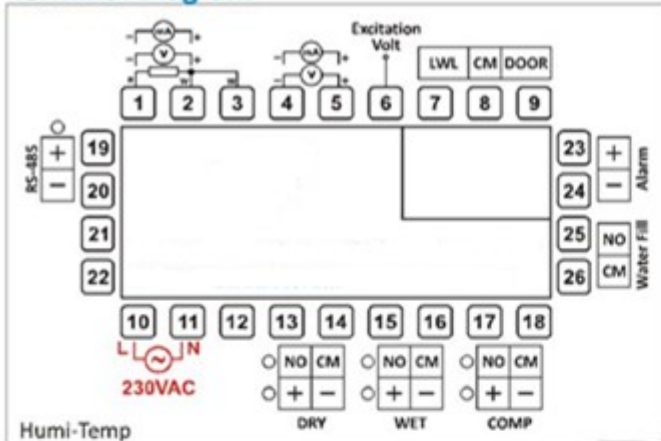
mA
V
1 2 3
mA
V
4 5
Excitation Volt
6
LWL CM DOOR
7 8 9
RS-485
+
−
19
20
21
22
23
24
25
26
+
−
Alarm
NO
CM
Water Fill
10 11 12 13 14 15 16 17 18
L N
230VAC
NO CM
+ −
DRY
NO CM
+ −
WET
NO CM
+ −
COMP
Humi-Temp